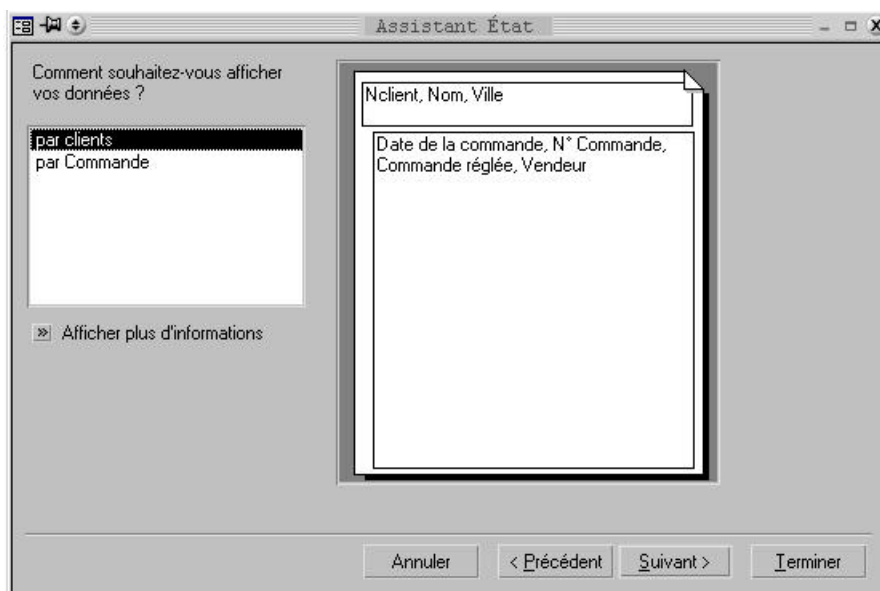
Assistant État

Comment souhaitez-vous afficher vos données ?

par clients
par Commande

» Afficher plus d'informations

Nclient, Nom, Ville

Date de la commande, N° Commande, Commande réglée, Vendeur

Annuler
< Précédent
Suivant >
Terminer